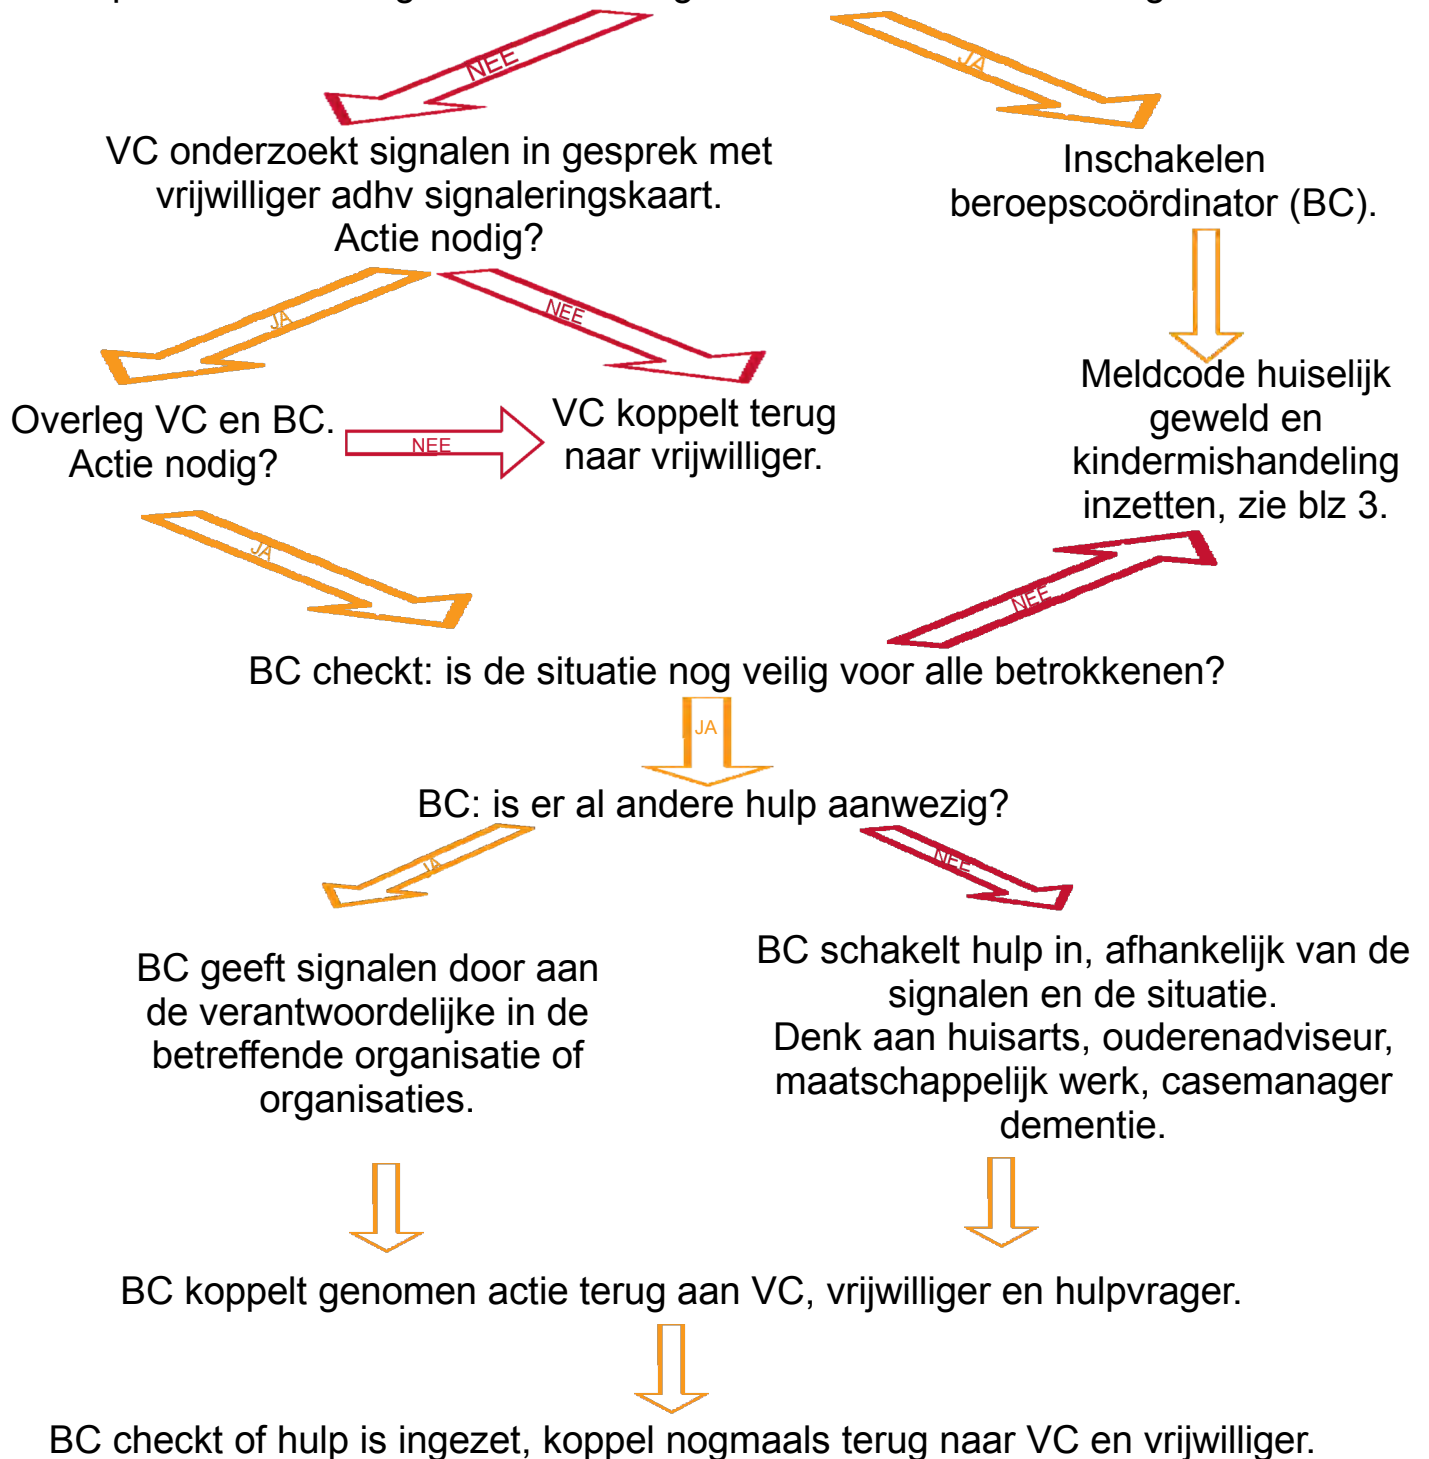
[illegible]

NEE

JA

VC onderzoekt signalen in gesprek met vrijwilliger adhv signaleringskaart. Actie nodig?

Inschakelen beroepscoördinator (BC).

JA

NEE

Meldcode huiselijk geweld en kindermishandeling inzetten, zie blz 3.

Overleg VC en BC. Actie nodig?

NEE

VC koppelt terug naar vrijwilliger.

JA

NEE

BC checkt: is de situatie nog veilig voor alle betrokkenen?

JA

BC: is er al andere hulp aanwezig?

JA

NEE

BC geeft signalen door aan de verantwoordelijke in de betreffende organisatie of organisaties.

BC schakelt hulp in, afhankelijk van de signalen en de situatie. Denk aan huisarts, ouderenadviseur, maatschappelijk werk, casemanager dementie.

BC koppelt genomen actie terug aan VC, vrijwilliger en hulpvrager.

BC checkt of hulp is ingezet, koppel nogmaals terug naar VC en vrijwilliger.